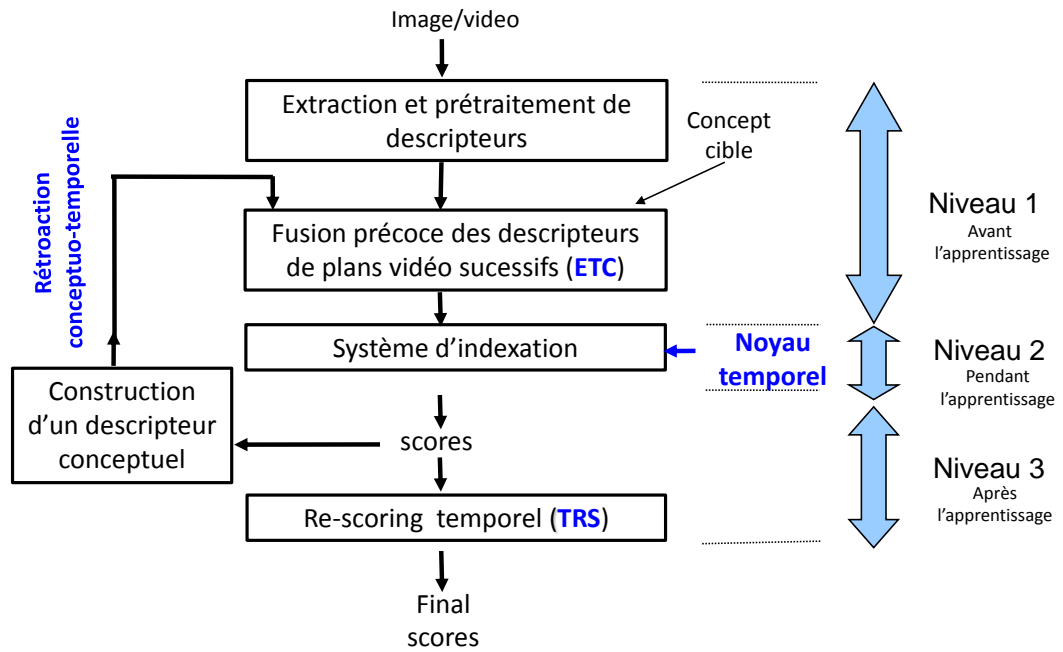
Image/video

Extraction et prétraitement de descripteurs

Concept cible

Rétroaction conceptuo-temporelle

Fusion précoce des descripteurs de plans vidéo sucessifs (ETC)

Système d'indexation

Noyau temporel

Construction d'un descripteur conceptuel

scores

Re-scoring temporel (TRS)

Final scores

Niveau 1
Avant l'apprentissage

Niveau 2
Pendant l'apprentissage

Niveau 3
Après l'apprentissage